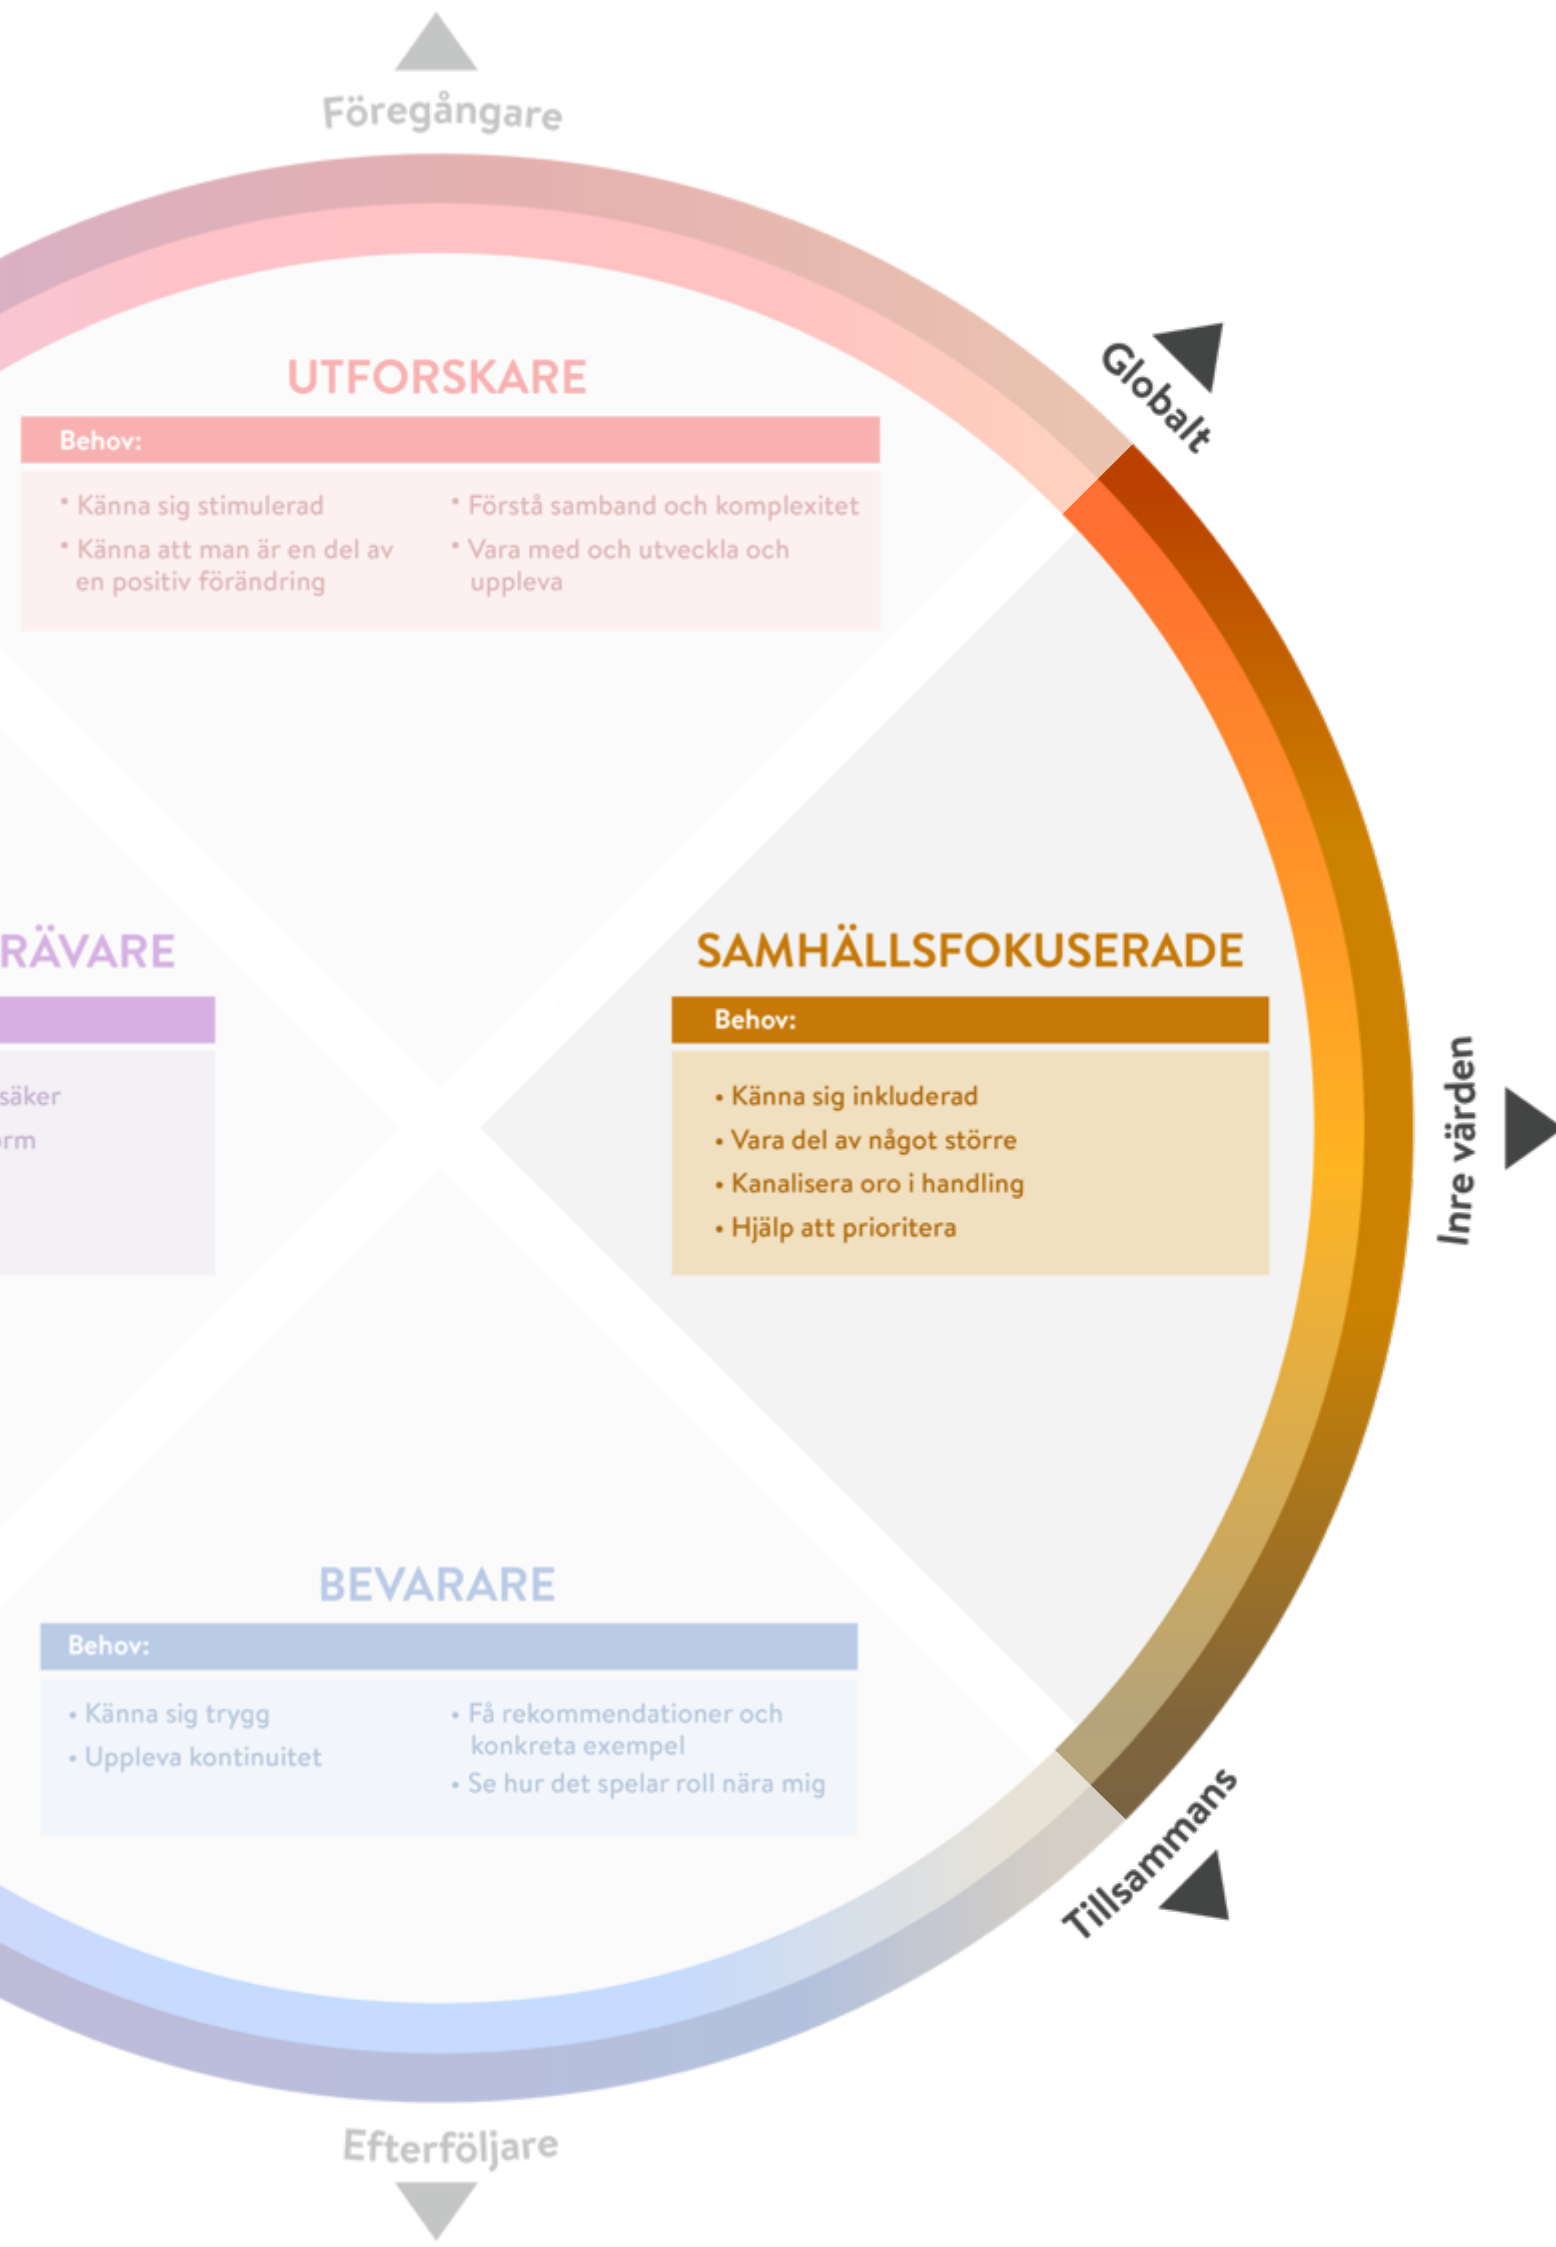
Föregångare

Globalt

UTFORSKARE

Behov:

- Känna sig stimulerad
- Känna att man är en del av en positiv förändring
- Förstå samband och komplexitet
- Vara med och utveckla och uppleva

RÄVARE

säker

rm

SAMHÄLLSFOKUSERADE

Behov:

- Känna sig inkluderad
- Vara del av något större
- Kanalisera oro i handling
- Hjälp att prioritera

Inre värden

BEVARARE

Behov:

- Känna sig trygg
- Uppleva kontinuitet
- Få rekommendationer och konkreta exempel
- Se hur det spelar roll nära mig

Tillsammans

Efterföljare